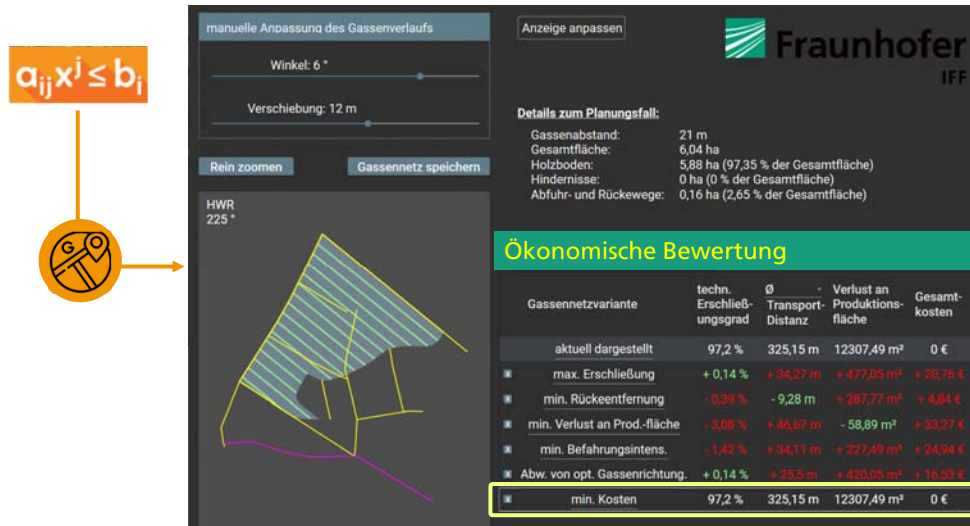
$a_{ij}x^j \leq b_i$

manuelle Anpassung des Gassenverlaufs

Winkel: 6 °

Verschiebung: 12 m

Rein zoomen

Gassennetz speichern

HWR
225 °

Anzeige anpassen

Fraunhofer
IFF

Details zum Planungsfall:

Gassenabstand: 21 m
Gesamtfläche: 6,04 ha
Holzboden: 5,88 ha (97,35 % der Gesamtfläche)
Hindernisse: 0 ha (0 % der Gesamtfläche)
Abfuhr- und Rückewege: 0,16 ha (2,65 % der Gesamtfläche)

Ökonomische Bewertung

| Gassennetzvariante | techn. Erschließungsgrad | Ø Transport-Distanz | Verlust an Produktionsfläche | Gesamtkosten |
|---|---|---|---|---|
| aktuell dargestellt | 97,2 % | 325,15 m | 12307,49 m² | 0 € |
| max. Erschließung | + 0,14 % | + 34,27 m | + 477,05 m² | + 20,76 € |
| min. Rückeentfernung | - 0,39 % | - 9,28 m | + 287,77 m² | + 4,84 € |
| min. Verlust an Prod.-fläche | - 3,08 % | + 46,67 m | - 58,89 m² | + 33,27 € |
| min. Befahrungsintens. | - 1,42 % | + 34,11 m | + 227,49 m² | + 24,94 € |
| Abw. von opt. Gassenrichtung. | + 0,14 % | + 25,5 m | + 420,05 m² | + 16,53 € |
| min. Kosten | 97,2 % | 325,15 m | 12307,49 m² | 0 € |